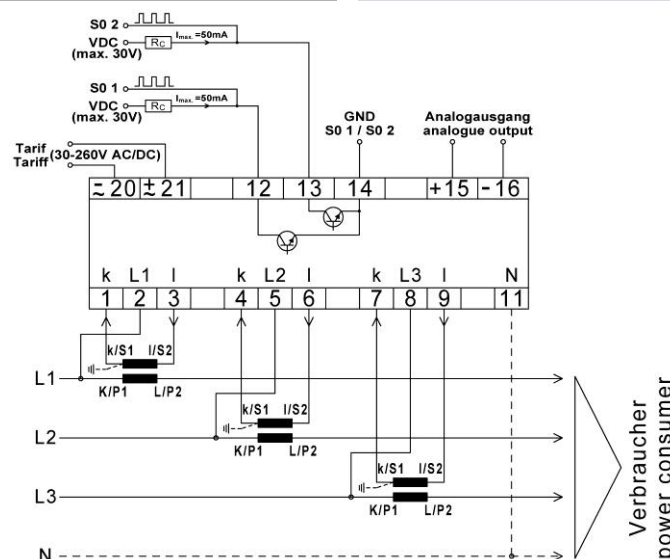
S0 2
VDC (max. 30V)
$R_C$
$I_{max.}$ =50mA

S0 1
VDC (max. 30V)
$R_C$
$I_{max.}$ =50mA

GND
S0 1 / S0 2

Analogausgang
analogue output

Tarif
Tariff (30-260V AC/DC)

| ~ 20 | ± 21 | | 12 | 13 | 14 | | +15 | - 16 |
|---|---|---|---|---|---|---|---|---|

| k | L1 | l | | k | L2 | l | | k | L3 | l | | N |
|---|---|---|---|---|---|---|---|---|---|---|---|---|
| 1 | 2 | 3 | | 4 | 5 | 6 | | 7 | 8 | 9 | | 11 |

k/S1 l/S2
K/P1 L/P2
L1
k/S1 l/S2
K/P1 L/P2
L2
k/S1 l/S2
K/P1 L/P2
L3
N

Verbraucher
power consumer